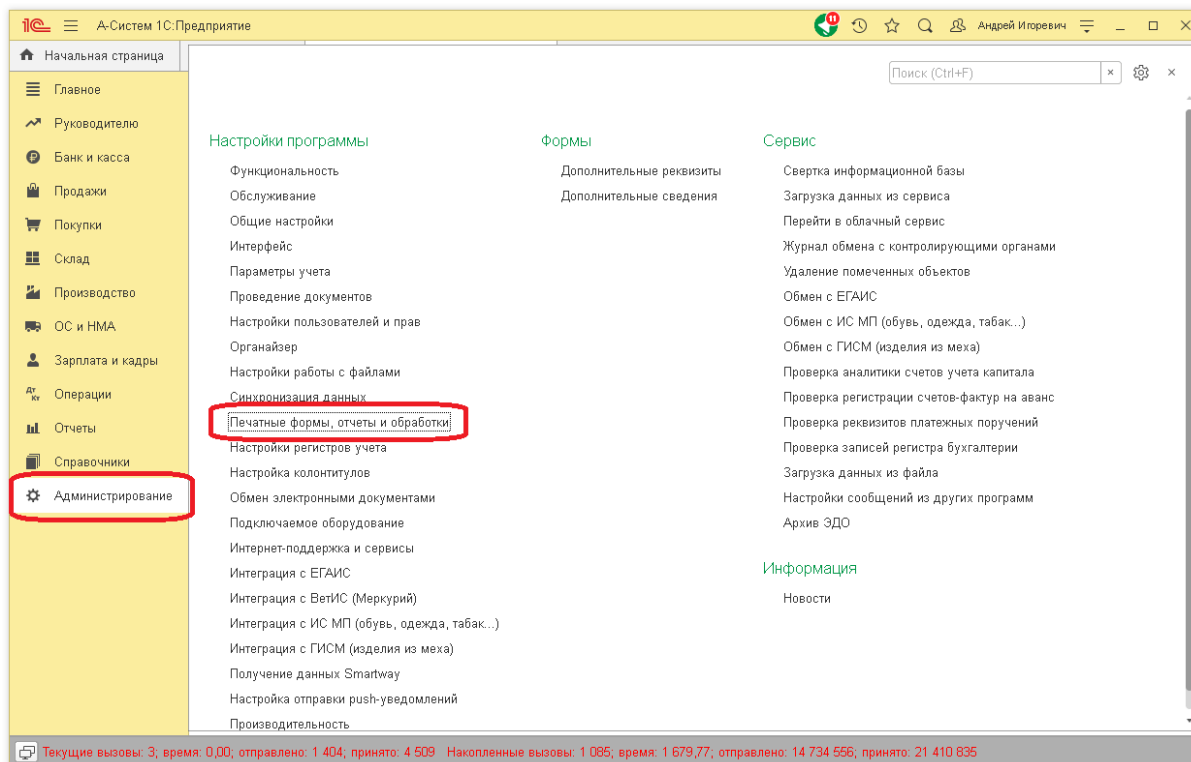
1С А-Систем 1С:Предприятие 11 Андрей Игоревич

Начальная страница

Главное
Руководителю
Банк и касса
Продажи
Покупки
Склад
Производство
ОС и НМА
Зарплата и кадры
Операции
Отчеты
Справочники
Администрирование

Поиск (Ctrl+F) ×

Настройки программы
Функциональность
Обслуживание
Общие настройки
Интерфейс
Параметры учета
Проведение документов
Настройки пользователей и прав
Органайзер
Настройки работы с файлами
Синхронизация данных
Печатные формы, отчеты и обработки
Настройки регистров учета
Настройка колонтитулов
Обмен электронными документами
Подключаемое оборудование
Интернет-поддержка и сервисы
Интеграция с ЕГАИС
Интеграция с ВетИС (Меркурий)
Интеграция с ИС МП (обувь, одежда, табак...)
Интеграция с ГИСМ (изделия из меха)
Получение данных Smartway
Настройка отправки push-уведомлений
Производительность

Формы
Дополнительные реквизиты
Дополнительные сведения

Сервис
Свертка информационной базы
Загрузка данных из сервиса
Перейти в облачный сервис
Журнал обмена с контролирующими органами
Удаление помеченных объектов
Обмен с ЕГАИС
Обмен с ИС МП (обувь, одежда, табак...)
Обмен с ГИСМ (изделия из меха)
Проверка аналитики счетов учета капитала
Проверка регистрации счетов-фактур на аванс
Проверка реквизитов платежных поручений
Проверка записей регистра бухгалтерии
Загрузка данных из файла
Настройки сообщений из других программ
Архив ЭДО

Информация
Новости

Текущие вызовы: 3; время: 0,00; отправлено: 1 404; принято: 4 509 Накопленные вызовы: 1 085; время: 1 679,77; отправлено: 14 734 556; принято: 21 410 835